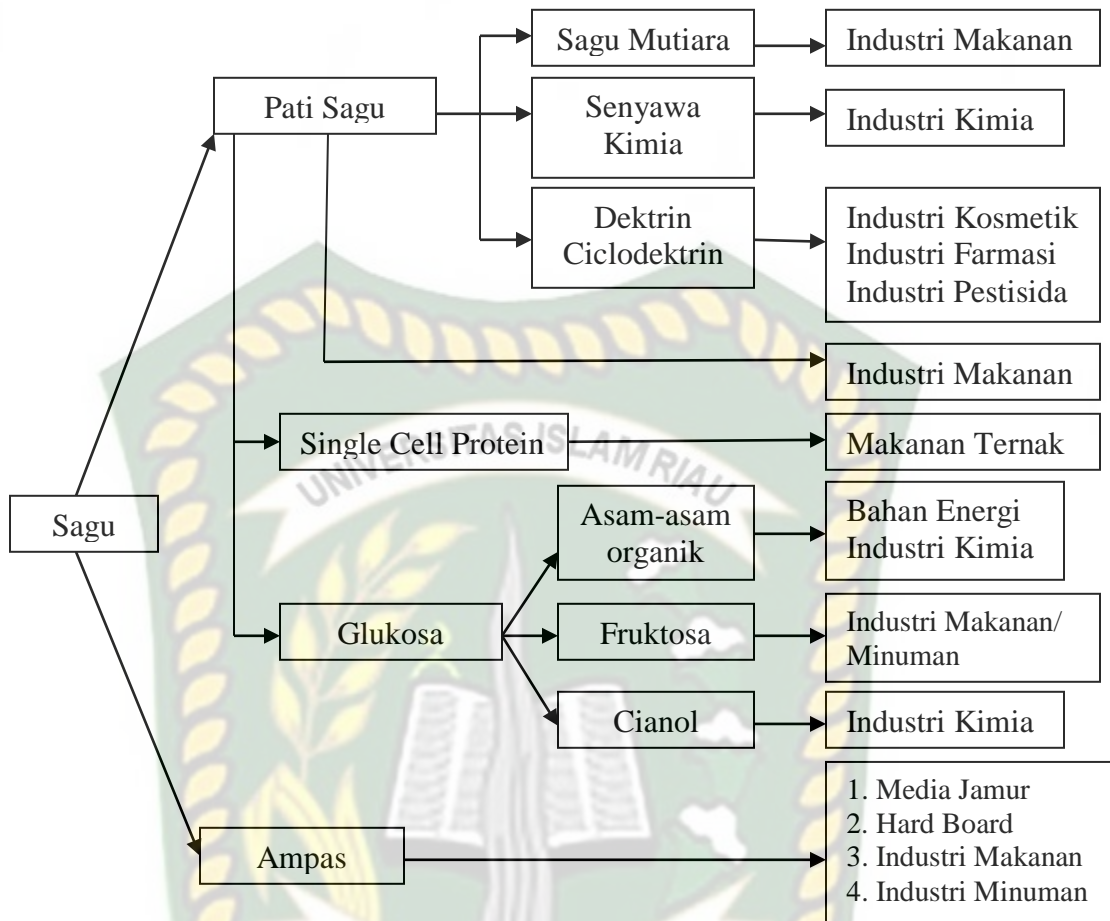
Sagu

Pati Sagu

Sagu Mutiara

Industri Makanan

Senyawa Kimia

Industri Kimia

Dektrin Ciclodektrin

Industri Kosmetik
Industri Farmasi
Industri Pestisida

Industri Makanan

Single Cell Protein

Makanan Ternak

UNIVERSITAS ISLAM RIAU

Asam-asam organik

Bahan Energi
Industri Kimia

Glukosa

Fruktosa

Industri Makanan/ Minuman

Cianol

Industri Kimia

Ampas

1. Media Jamur
2. Hard Board
3. Industri Makanan
4. Industri Minuman